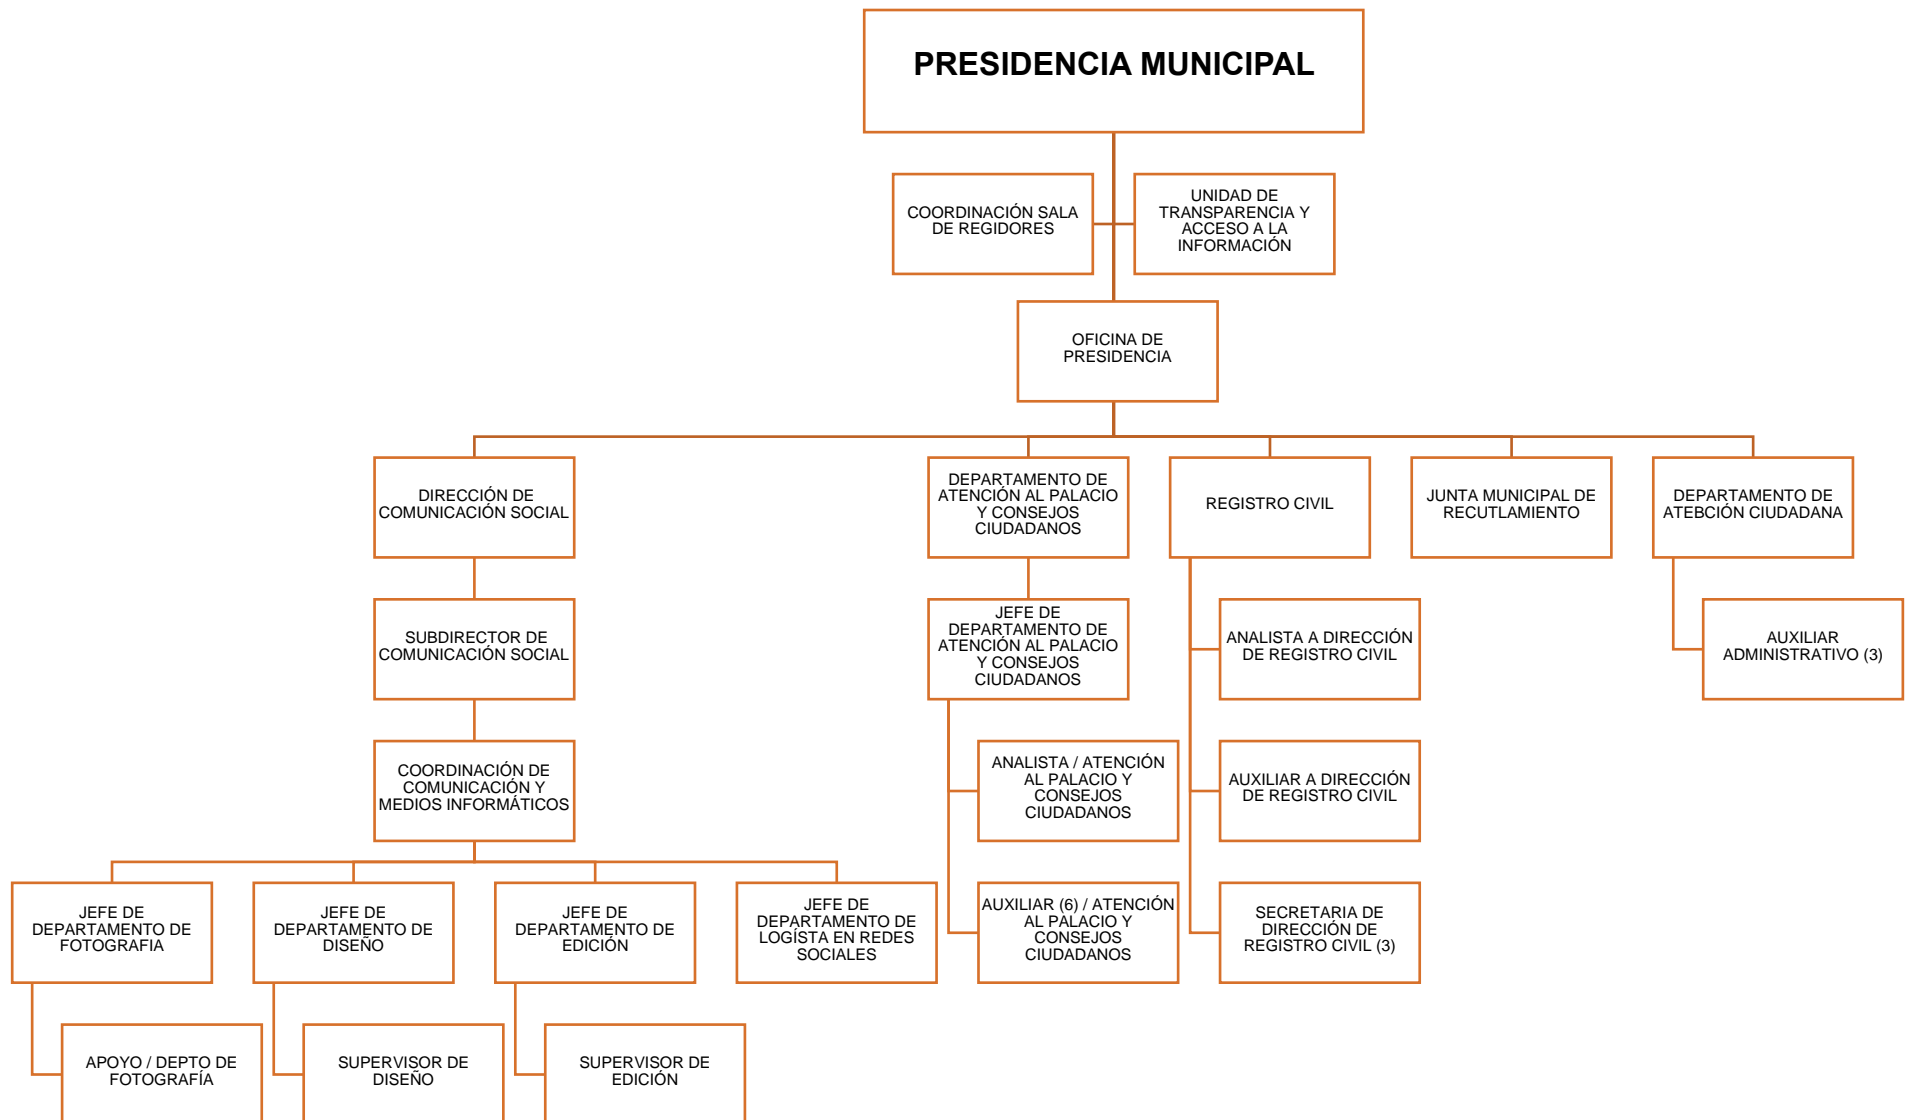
PRESIDENCIA MUNICIPAL

COORDINACIÓN SALA DE REGIDORES

UNIDAD DE TRANSPARENCIA Y ACCESO A LA INFORMACIÓN

OFICINA DE PRESIDENCIA

DIRECCIÓN DE COMUNICACIÓN SOCIAL

DEPARTAMENTO DE ATENCIÓN AL PALACIO Y CONSEJOS CIUDADANOS

REGISTRO CIVIL

JUNTA MUNICIPAL DE RECUTLAMIENTO

DEPARTAMENTO DE ATEBCIÓN CIUDADANA

SUBDIRECTOR DE COMUNICACIÓN SOCIAL

JEFE DE DEPARTAMENTO DE ATENCIÓN AL PALACIO Y CONSEJOS CIUDADANOS

ANALISTA A DIRECCIÓN DE REGISTRO CIVIL

AUXILIAR ADMINISTRATIVO (3)

COORDINACIÓN DE COMUNICACIÓN Y MEDIOS INFORMÁTICOS

ANALISTA / ATENCIÓN AL PALACIO Y CONSEJOS CIUDADANOS

AUXILIAR A DIRECCIÓN DE REGISTRO CIVIL

JEFE DE DEPARTAMENTO DE FOTOGRAFIA

JEFE DE DEPARTAMENTO DE DISEÑO

JEFE DE DEPARTAMENTO DE EDICIÓN

JEFE DE DEPARTAMENTO DE LOGÍSTA EN REDES SOCIALES

AUXILIAR (6) / ATENCIÓN AL PALACIO Y CONSEJOS CIUDADANOS

SECRETARIA DE DIRECCIÓN DE REGISTRO CIVIL (3)

APOYO / DEPTO DE FOTOGRAFÍA

SUPERVISOR DE DISEÑO

SUPERVISOR DE EDICIÓN